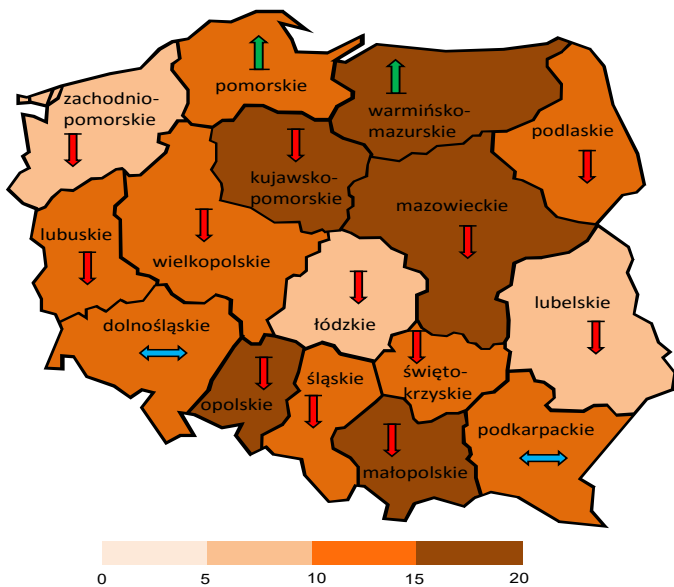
pomorskie

warmińsko-mazurskie

zachodnio-pomorskie

podlaskie

kujawsko-pomorskie

mazowieckie

lubuskie

wielkopolskie

łódzkie

lubelskie

dolnośląskie

opolskie

śląskie

świętokrzyskie

podkarpackie

małopolskie

0 5 10 15 20